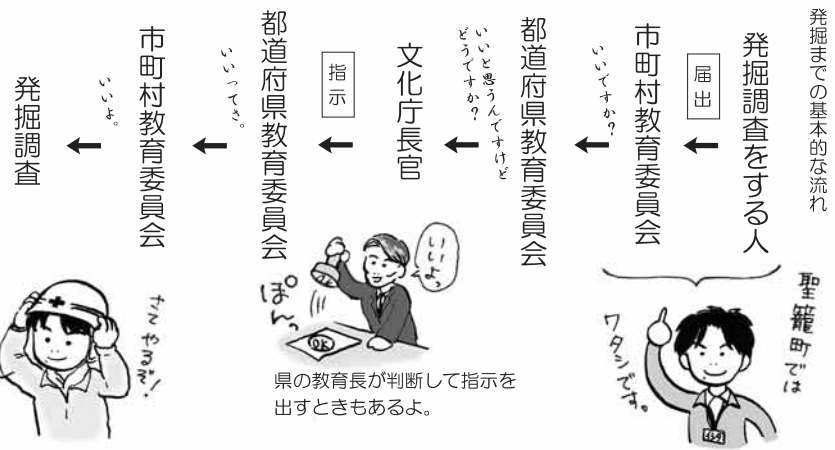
発掘までの基本的な流れ

発掘調査をする人

届出

市町村教育委員会

いいですか？

都道府県教育委員会

いいと思うんですけど
どうですか？

文化庁長官

いいよっ

ぽんっ

OK

指示

都道府県教育委員会

いいってさ。

市町村教育委員会

いいよ。

発掘調査

さてやるぞ！

県の教育長が判断して指示を出すときもあるよ。

聖籠町では
ワタシです。